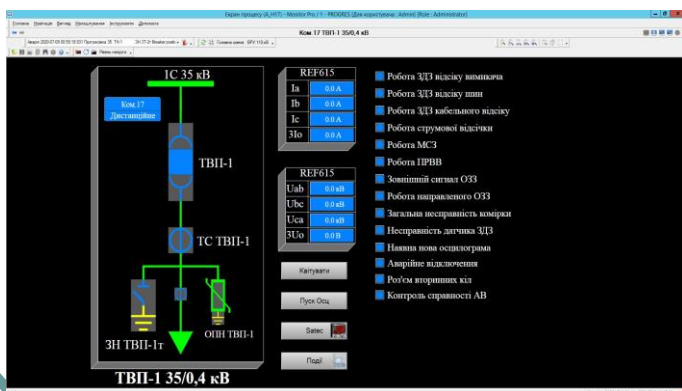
Екран процесу (A_HIT) - Monitor Pro / 1 - PROGRES (Для користувача: Admin (Role - Administrator)
Ком 17 ТВП-1 35/0,4 кВ

1С 35 кВ
Ком.17 Дистанційне
ТВП-1
ТС ТВП-1
ЗН ТВП-1т
ОПН ТВП-1
ТВП-1 35/0,4 кВ

REF615
| Ia | 0.0 A |
|---|---|
| Ib | 0.0 A |
| Ic | 0.0 A |
| 3Io | 0.0 A |

REF615
| Uab | 0.0 кВ |
|---|---|
| Ubc | 0.0 кВ |
| Uca | 0.0 кВ |
| 3Uo | 0.0 В |

Квітувати
Пуск Осц
Satec
Події

Робота ЗДЗ відсіку вимикача
Робота ЗДЗ відсіку шин
Робота ЗДЗ кабельного відсіку
Робота струмової відсічки
Робота МСЗ
Робота ПРВВ
Зовнішній сигнал ОЗЗ
Робота направленого ОЗЗ
Загальна несправність комірки
Несправність датчика ЗДЗ
Наявна нова осцилограма
Аварійне відключення
Роз'єм вторинних кіл
Контроль справності АВ